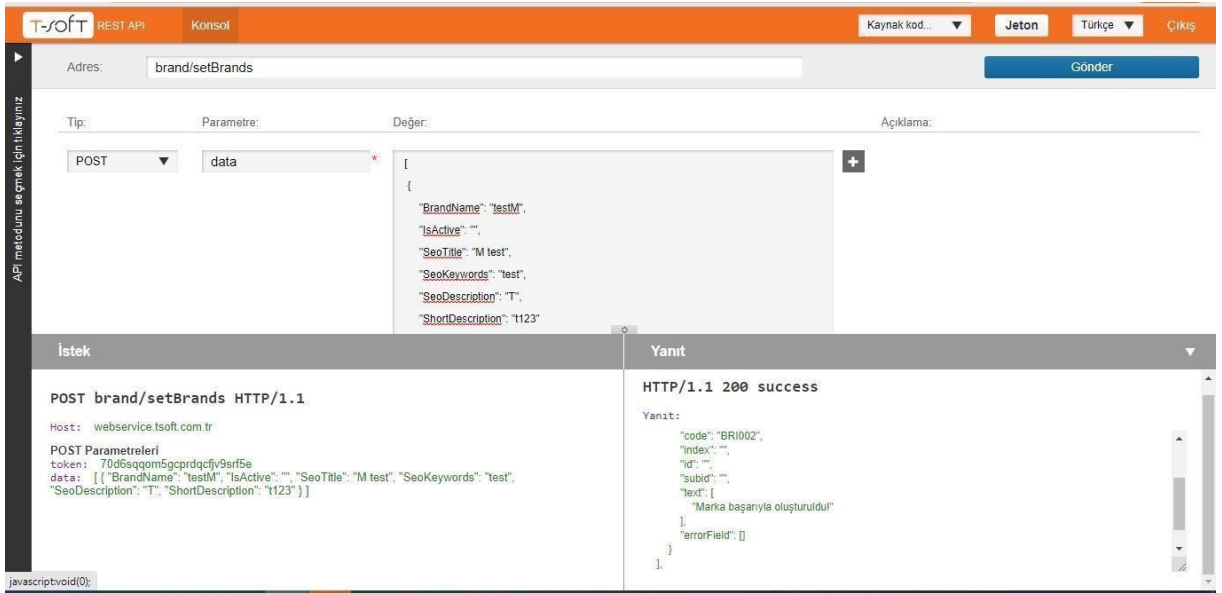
T-SOFT REST API Konsol

Kaynak kod... ▼ Jeton Türkçe ▼ Çıkış

API metodunu seçmek için tıklayınız

Adres: brand/setBrands

Gönder

Tip: Parametre: Değer: Açıklama:

POST ▼ data *

[
{
"BrandName": "testM",
"IsActive": "",
"SeoTitle": "M test",
"SeoKeywords": "test",
"SeoDescription": "T",
"ShortDescription": "t123"

İstek

POST brand/setBrands HTTP/1.1

Host: webservice.tsoft.com.tr

POST Parametreleri
token: 70d6sqqom5gcprdqcfjv9srf5e
data: [ { "BrandName": "testM", "IsActive": "", "SeoTitle": "M test", "SeoKeywords": "test", "SeoDescription": "T", "ShortDescription": "t123" } ]

Yanıt ▼

HTTP/1.1 200 success

Yanıt:

"code": "BRI002",
"index": "",
"id": "",
"subid": "",
"text": [
"Marka başarıyla oluşturuldu!"
],
"errorField": []
}
],

javascript:void(0);